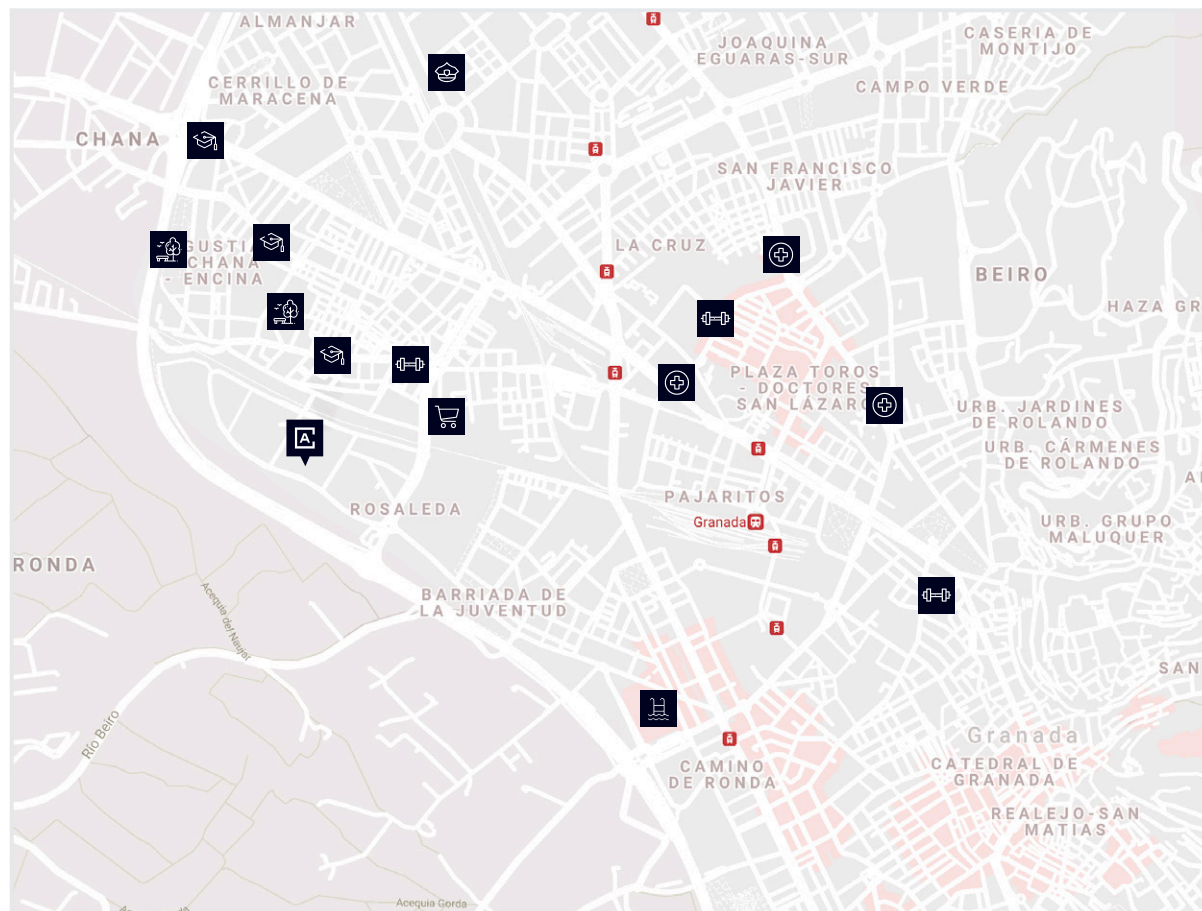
ALMANJAR

JOAQUINA EGUARAS-SUR

CASERIA DE MONTIJO

CERRILLO DE MARACENA

CAMPO VERDE

CHANA

SAN FRANCISCO JAVIER

GUSTIA CHANA - ENCINA

LA CRUZ

BEIRO

HAZA GR

PLAZA TOROS - DOCTORES SAN LÁZARO

URB. JARDINES DE ROLANDO

URB. CÁRMENES DE ROLANDO

PAJARITOS

Granada

ROSALEDA

URB. GRUPO MALUQUER

RONDA

BARRIADA DE LA JUVENTUD

Acequia del Nayar

Río Beiro

SAN

Granada

CAMINO DE RONDA

CATEDRAL DE GRANADA

REALEJO-SAN MATIAS

Acequia Gorda